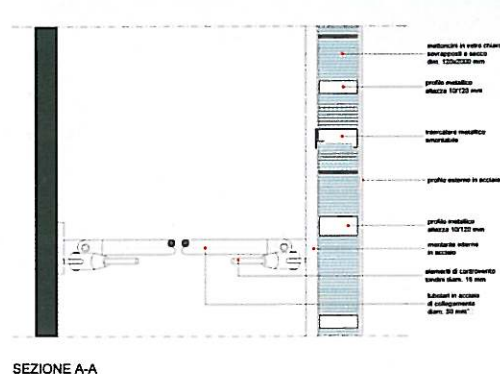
mattoncini in vetro chiaro sovrapposti a secco dim. 120x2000 mm

profilo metallico altezza 10/120 mm

traversatore metallico smontabile

profilo esterno in acciaio

profilo metallico altezza 10/120 mm

montante esterno in acciaio

elementi di controvento tondini diam. 16 mm

tubolari in acciaio di collegamento diam. 30 mm

SEZIONE A-A